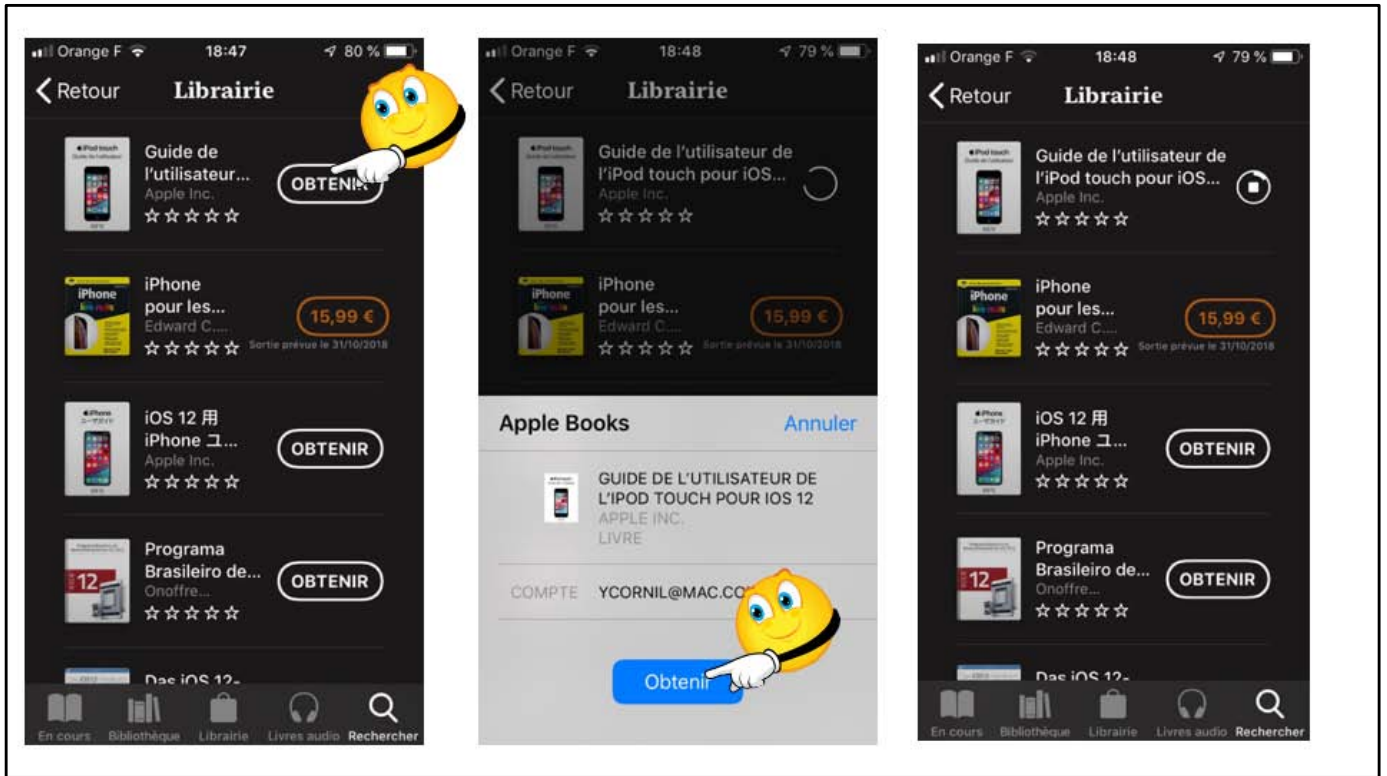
Orange F 18:47 80 %

Retour Librairie

Guide de l'utilisateur... Apple Inc. ☆☆☆☆☆ OBTENIR

iPhone pour les... Edward C.... ☆☆☆☆☆ 15,99 € Sortie prévue le 31/10/2018

iOS 12 用 iPhone ユ... Apple Inc. ☆☆☆☆☆ OBTENIR

Programa Brasileiro de... Onoffre... ☆☆☆☆☆ OBTENIR

Das iOS 12-

En cours Bibliothèque Librairie Livres audio Rechercher

Orange F 18:48 79 %

Retour Librairie

Guide de l'utilisateur de l'iPod touch pour iOS... Apple Inc. ☆☆☆☆☆

iPhone pour les... Edward C.... ☆☆☆☆☆ 15,99 € Sortie prévue le 31/10/2018

Apple Books Annuler

GUIDE DE L'UTILISATEUR DE L'IPOD TOUCH POUR IOS 12
APPLE INC.
LIVRE

COMPTE YCORNIL@MAC.CO

Obtenir

Orange F 18:48 79 %

Retour Librairie

Guide de l'utilisateur de l'iPod touch pour iOS... Apple Inc. ☆☆☆☆☆

iPhone pour les... Edward C.... ☆☆☆☆☆ 15,99 € Sortie prévue le 31/10/2018

iOS 12 用 iPhone ユ... Apple Inc. ☆☆☆☆☆ OBTENIR

Programa Brasileiro de... Onoffre... ☆☆☆☆☆ OBTENIR

Das iOS 12-

En cours Bibliothèque Librairie Livres audio Rechercher